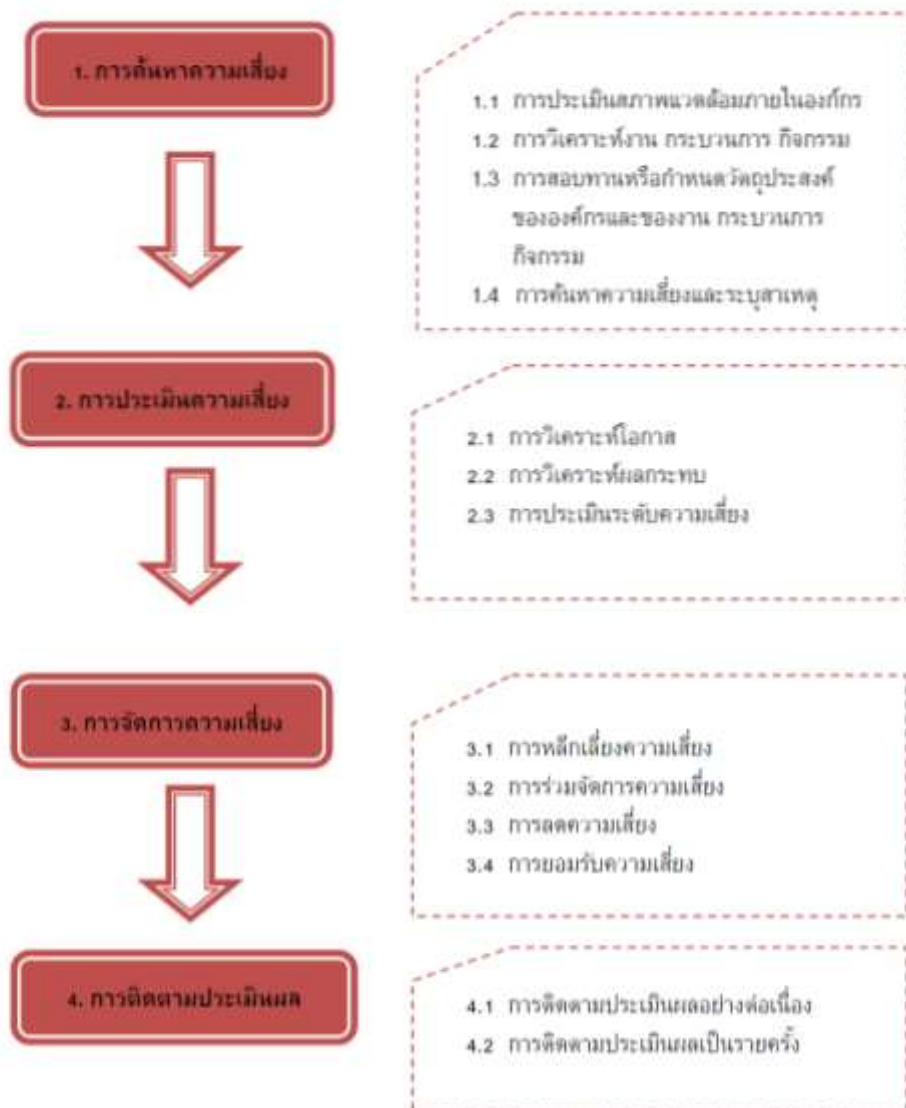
1. การค้นหาความเสี่ยง

1.1 การประเมินสภาพแวดล้อมภายในองค์กร
1.2 การวิเคราะห์งาน กระบวนการ กิจกรรม
1.3 การสอบทานหรือกำหนดวัตถุประสงค์ขององค์กรและของงาน กระบวนการ กิจกรรม
1.4 การค้นหาความเสี่ยงและระบุสาเหตุ

2. การประเมินความเสี่ยง

2.1 การวิเคราะห์โอกาส
2.2 การวิเคราะห์ผลกระทบ
2.3 การประเมินระดับความเสี่ยง

3. การจัดการความเสี่ยง

3.1 การหลีกเลี่ยงความเสี่ยง
3.2 การร่วมจัดการความเสี่ยง
3.3 การลดความเสี่ยง
3.4 การยอมรับความเสี่ยง

4. การติดตามประเมินผล

4.1 การติดตามประเมินผลอย่างต่อเนื่อง
4.2 การติดตามประเมินผลเป็นรายครั้ง